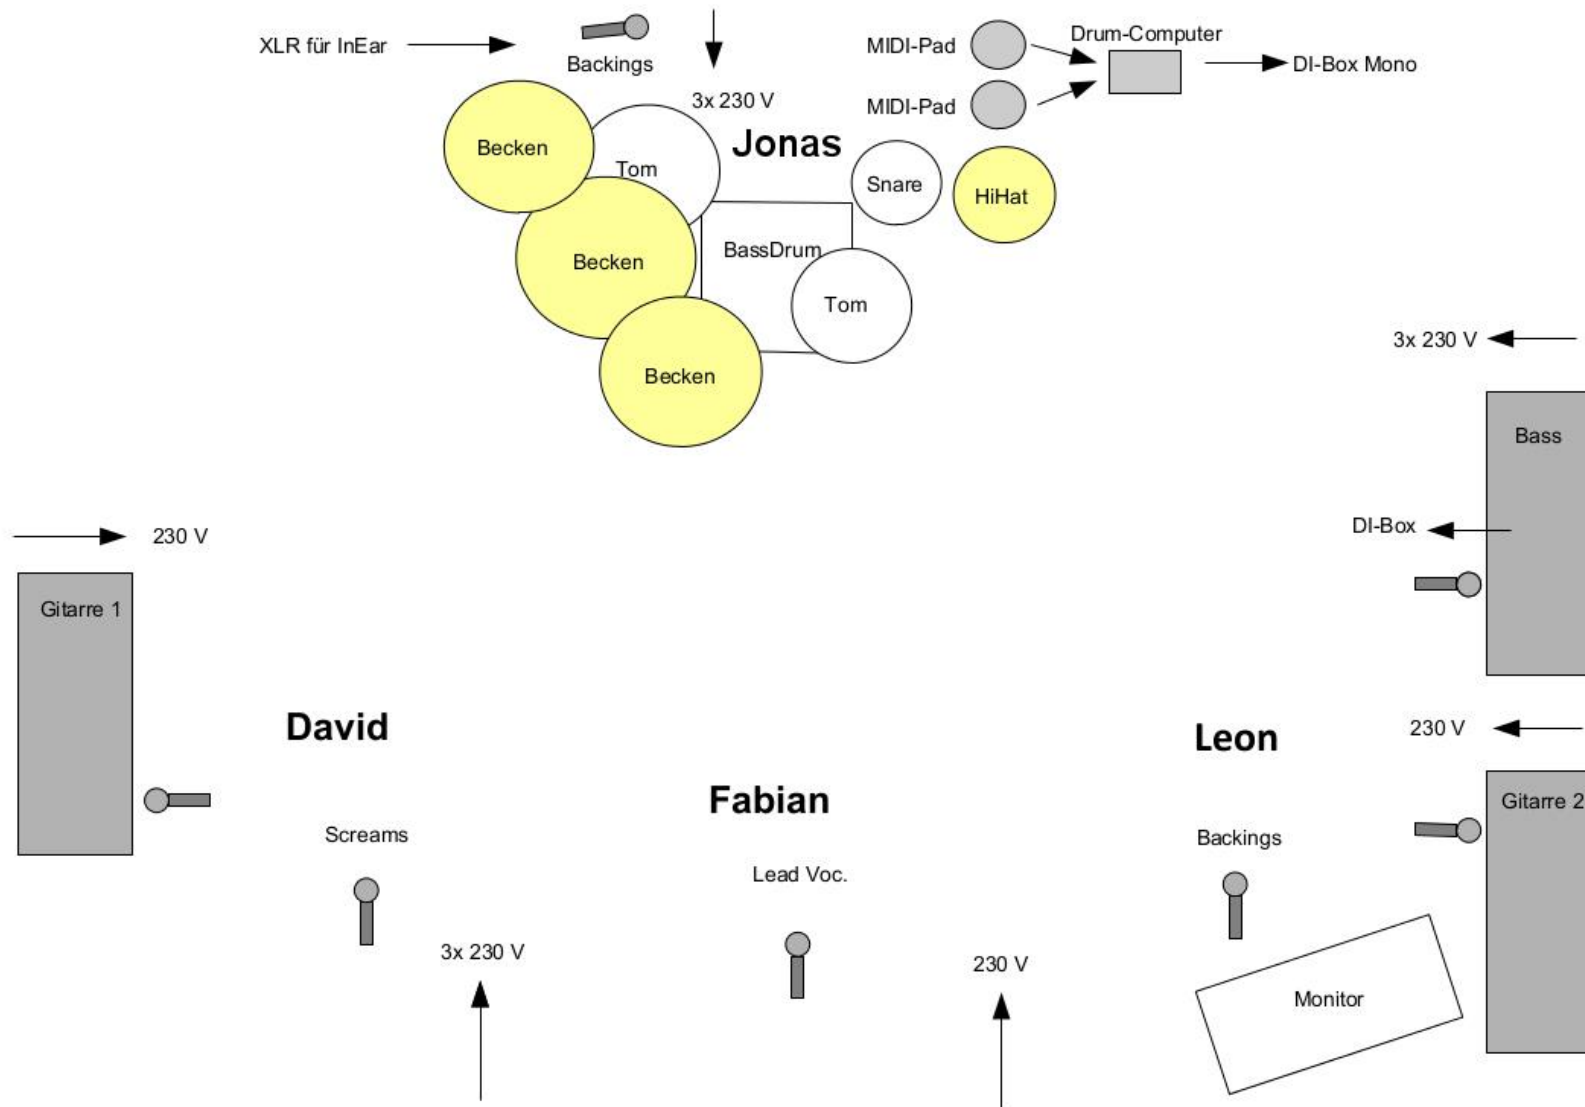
XLR für InEar

Backings

3x 230 V

MIDI-Pad

MIDI-Pad

Drum-Computer

DI-Box Mono

Becken

Tom

Jonas

Snare

HiHat

Becken

BassDrum

Tom

Becken

3x 230 V

Bass

DI-Box

230 V

Gitarre 1

David

Leon

230 V

Fabian

Gitarre 2

Screams

Backings

Lead Voc.

3x 230 V

230 V

Monitor